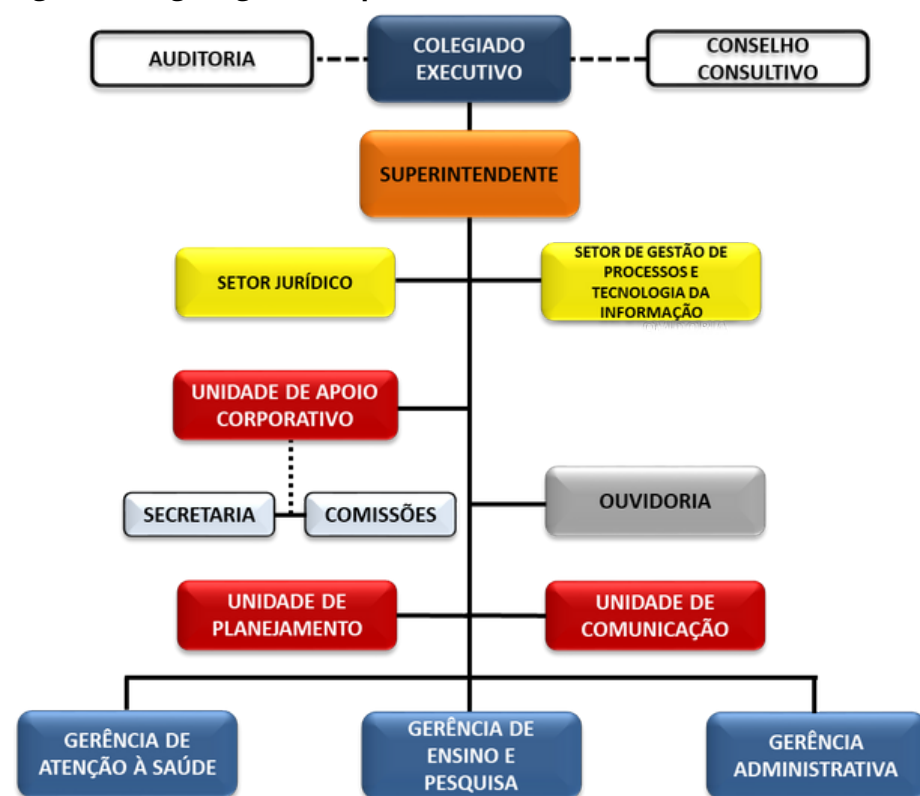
AUDITORIA

COLEGIADO EXECUTIVO

CONSELHO CONSULTIVO

SUPERINTENDENTE

SETOR JURÍDICO

SETOR DE GESTÃO DE PROCESSOS E TECNOLOGIA DA INFORMAÇÃO

UNIDADE DE APOIO CORPORATIVO

SECRETARIA

COMISSÕES

OUVIDORIA

UNIDADE DE PLANEJAMENTO

UNIDADE DE COMUNICAÇÃO

GERÊNCIA DE ATENÇÃO À SAÚDE

GERÊNCIA DE ENSINO E PESQUISA

GERÊNCIA ADMINISTRATIVA